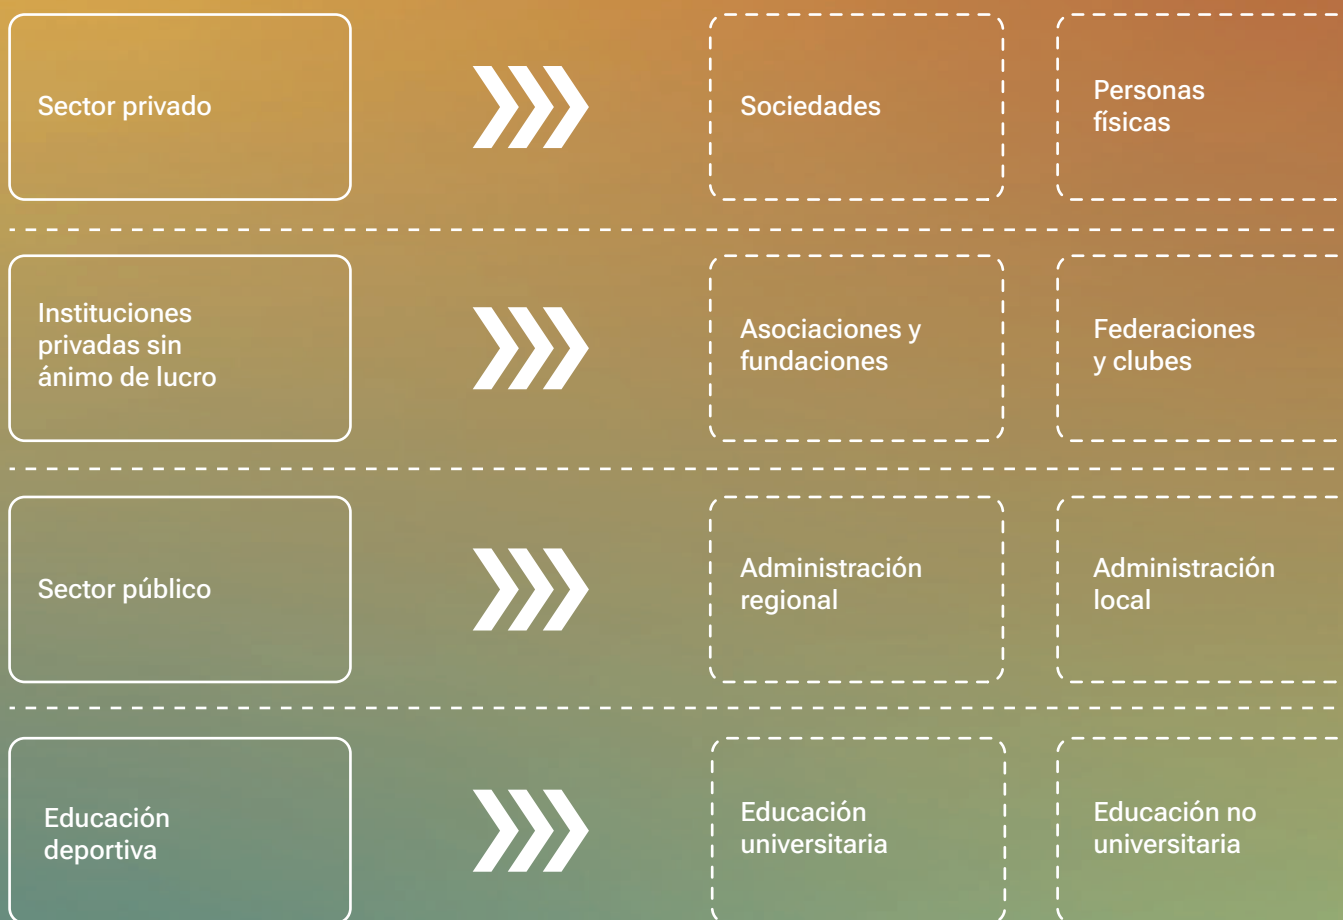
Sector privado

Sociedades

Personas físicas

Instituciones privadas sin ánimo de lucro

Asociaciones y fundaciones

Federaciones y clubes

Sector público

Administración regional

Administración local

Educación deportiva

Educación universitaria

Educación no universitaria